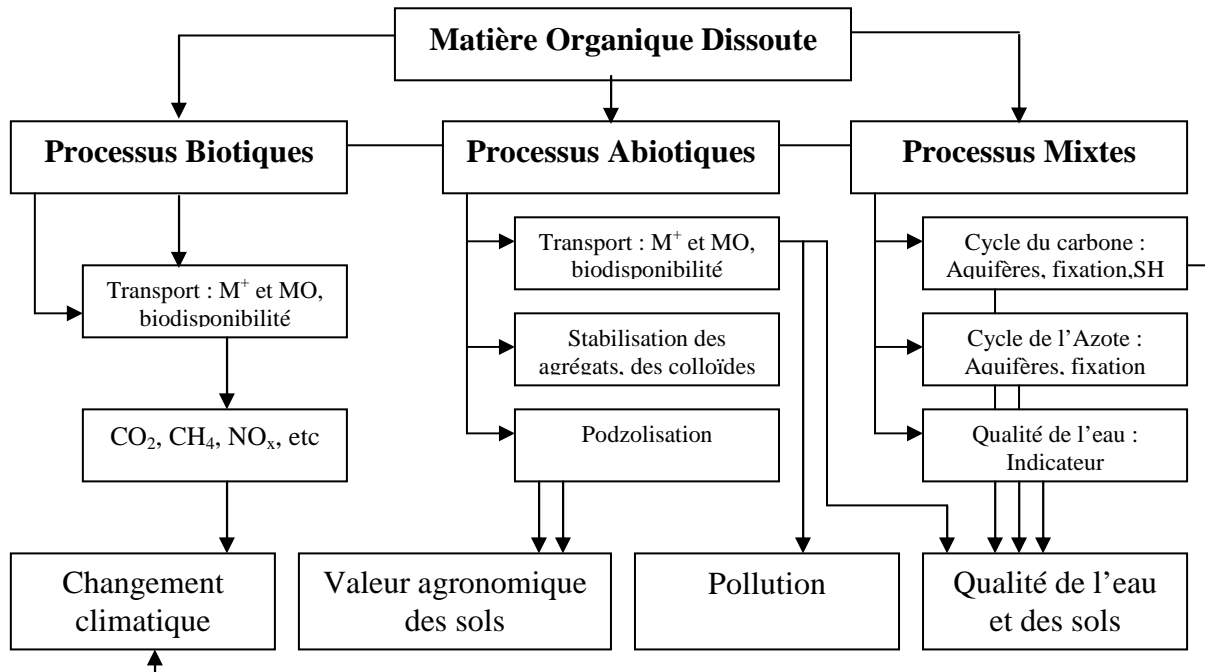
Matière Organique Dissoute

Processus Biotiques

Processus Abiotiques

Processus Mixtes

Transport : $M^+$ et MO, biodisponibilité

$CO_2$, $CH_4$, $NO_x$, etc

Transport : $M^+$ et MO, biodisponibilité

Stabilisation des agrégats, des colloïdes

Podzolisation

Cycle du carbone : Aquifères, fixation,SH

Cycle de l'Azote : Aquifères, fixation

Qualité de l'eau : Indicateur

Changement climatique

Valeur agronomique des sols

Pollution

Qualité de l'eau et des sols